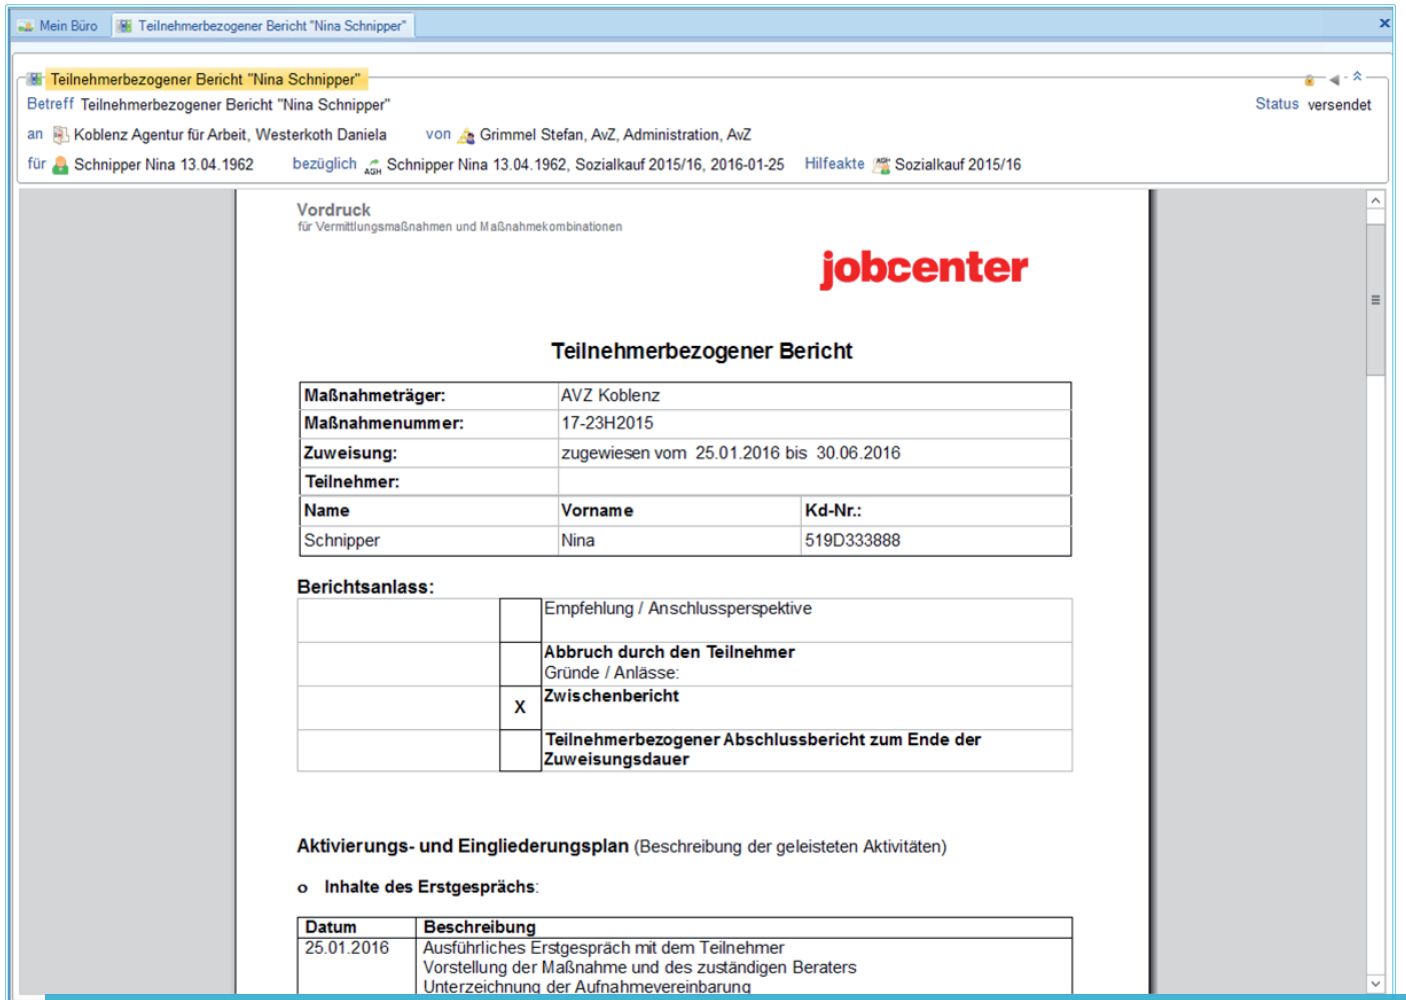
Mein Büro | Teilnehmerbezogener Bericht "Nina Schnipper"

Teilnehmerbezogener Bericht "Nina Schnipper"

Betreff Teilnehmerbezogener Bericht "Nina Schnipper"

Status versendet

an Koblenz Agentur für Arbeit, Westerkoth Daniela von Grimmel Stefan, AvZ, Administration, AvZ

für Schnipper Nina 13.04.1962 bezüglich Schnipper Nina 13.04.1962, Sozialkauf 2015/16, 2016-01-25 Hilfeakte Sozialkauf 2015/16

Vordruck
für Vermittlungsmaßnahmen und Maßnahmekombinationen

jobcenter

Teilnehmerbezogener Bericht

| Maßnahmeträger: | AVZ Koblenz | |
|---|---|---|
| Maßnahmenummer: | 17-23H2015 | |
| Zuweisung: | zugewiesen vom 25.01.2016 bis 30.06.2016 | |
| Teilnehmer: | | |
| Name | Vorname | Kd-Nr.: |
| Schnipper | Nina | 519D333888 |

Berichtsanlass:

| | | |
|---|---|---|
| | | Empfehlung / Anschlussperspektive |
| | | Abbruch durch den Teilnehmer Gründe / Anlässe: |
| | X | Zwischenbericht |
| | | Teilnehmerbezogener Abschlussbericht zum Ende der Zuweisungsdauer |

Aktivierungs- und Eingliederungsplan (Beschreibung der geleisteten Aktivitäten)

o Inhalte des Erstgesprächs:

| Datum | Beschreibung |
|---|---|
| 25.01.2016 | Ausführliches Erstgespräch mit dem Teilnehmer Vorstellung der Maßnahme und des zuständigen Beraters Unterzeichnung der Aufnahmevereinbarung |